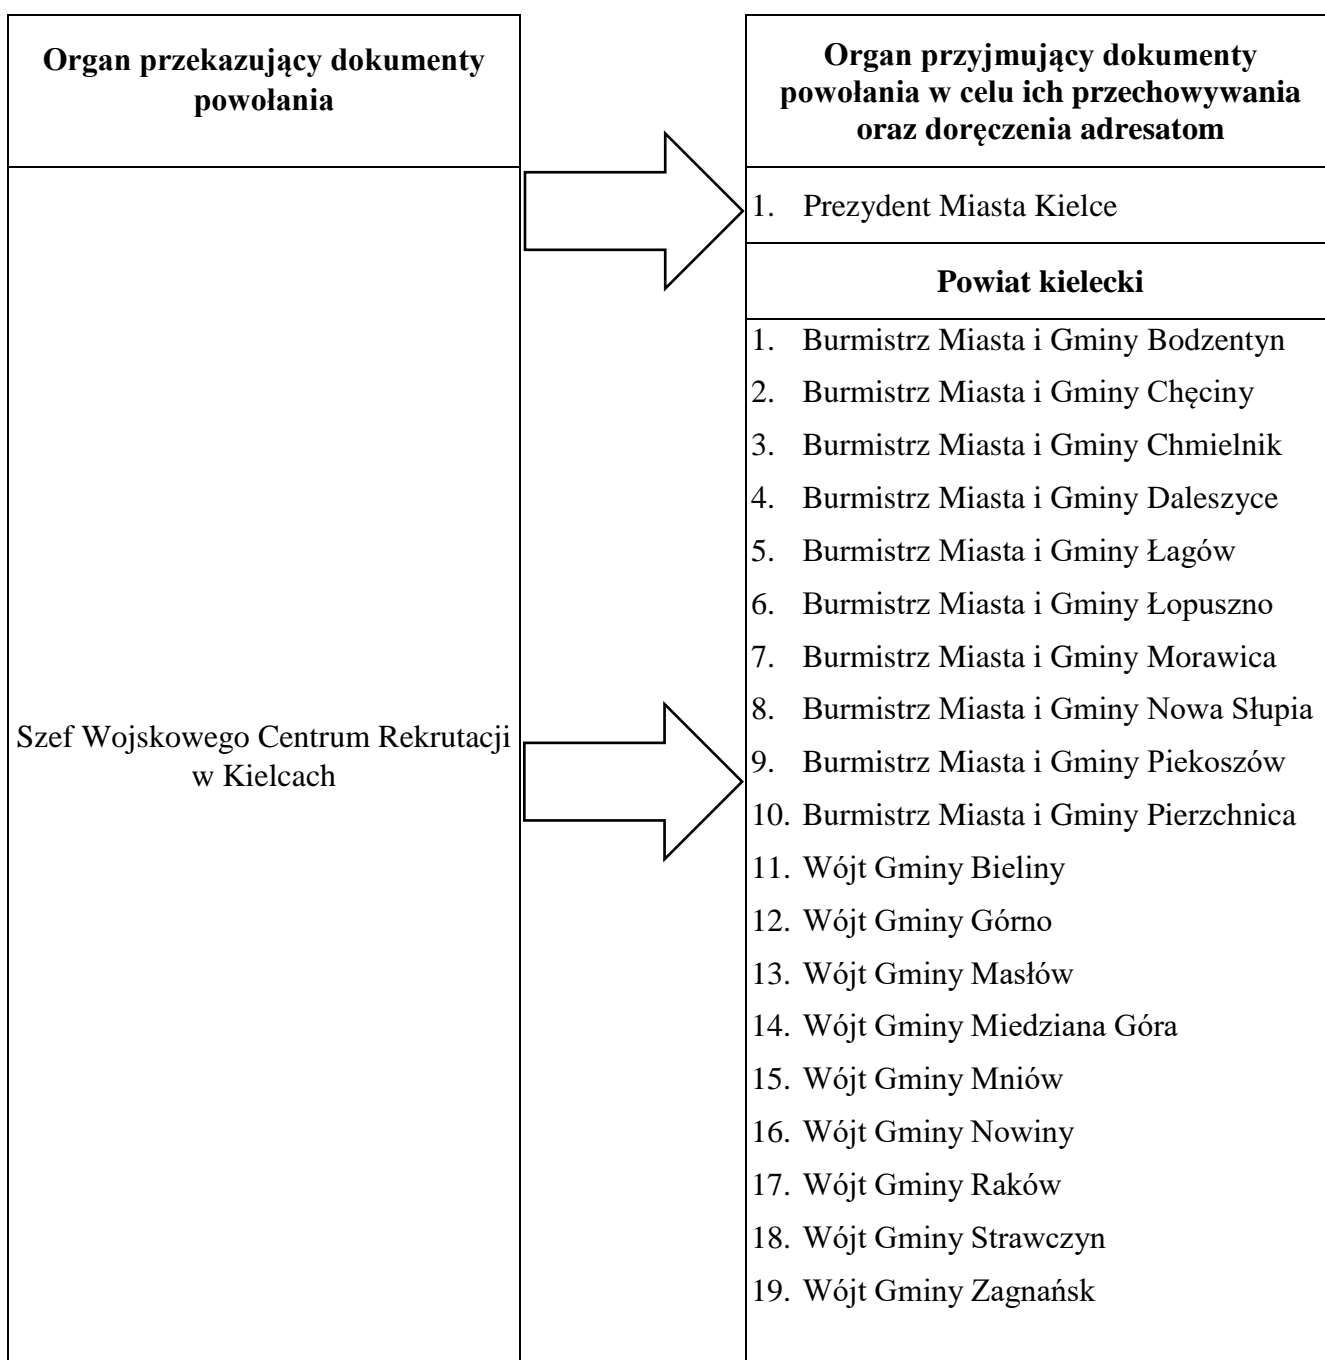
| Organ przekazujący dokumenty powołania | Organ przyjmujący dokumenty powołania w celu ich przechowywania oraz doręczenia adresatom |
|---|---|
| Szef Wojskowego Centrum Rekrutacji w Kielcach | 1. Prezydent Miasta Kielce |
| | **Powiat kielecki** |
| | 1. Burmistrz Miasta i Gminy Bodzentyn |
| | 2. Burmistrz Miasta i Gminy Chęciny |
| | 3. Burmistrz Miasta i Gminy Chmielnik |
| | 4. Burmistrz Miasta i Gminy Daleszyce |
| | 5. Burmistrz Miasta i Gminy Łagów |
| | 6. Burmistrz Miasta i Gminy Łopuszno |
| | 7. Burmistrz Miasta i Gminy Morawica |
| | 8. Burmistrz Miasta i Gminy Nowa Słupia |
| | 9. Burmistrz Miasta i Gminy Piekoszów |
| | 10. Burmistrz Miasta i Gminy Pierzchnica |
| | 11. Wójt Gminy Bieliny |
| | 12. Wójt Gminy Górno |
| | 13. Wójt Gminy Masłów |
| | 14. Wójt Gminy Miedziana Góra |
| | 15. Wójt Gminy Mniów |
| | 16. Wójt Gminy Nowiny |
| | 17. Wójt Gminy Raków |
| | 18. Wójt Gminy Strawczyn |
| | 19. Wójt Gminy Zagnańsk |